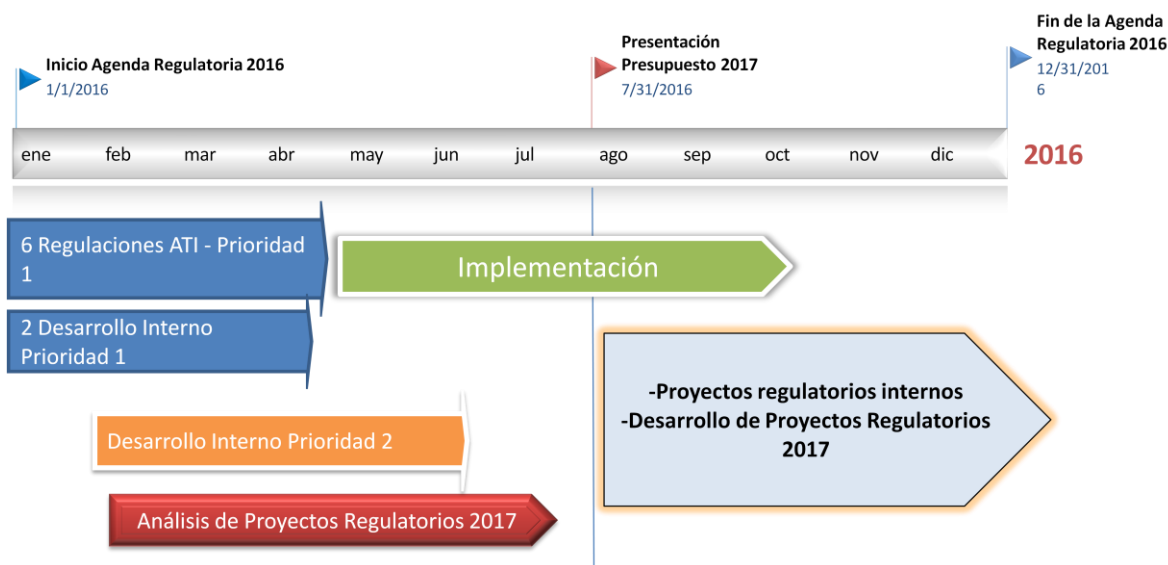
Inicio Agenda Regulatoria 2016
1/1/2016

Presentación Presupuesto 2017
7/31/2016

Fin de la Agenda Regulatoria 2016
12/31/2016

ene feb mar abr may jun jul ago sep oct nov dic

2016

6 Regulaciones ATI - Prioridad 1

Implementación

2 Desarrollo Interno Prioridad 1

-Proyectos regulatorios internos
-Desarrollo de Proyectos Regulatorios 2017

Desarrollo Interno Prioridad 2

Análisis de Proyectos Regulatorios 2017